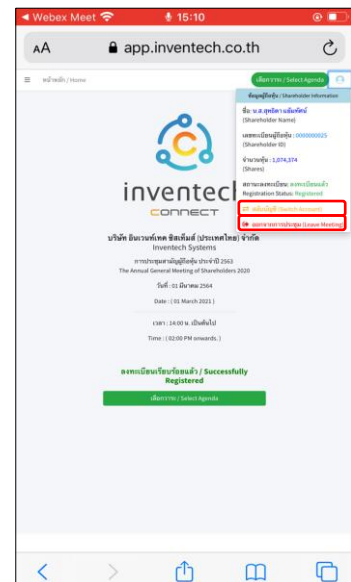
◀ Webex Meet 15:10

AA app.inventech.co.th

หน้าหลัก / Home

เลือกวาระ / Select Agenda

ข้อมูลผู้ถือหุ้น / Shareholder Information

ชื่อ : น.ส.สุทธิดา แย้มทัศน์
(Shareholder Name)

เลขทะเบียนผู้ถือหุ้น : 0000000025
(Shareholder ID)

จำนวนหุ้น : 1,074,374
(Shares)

สถานะลงทะเบียน : ลงทะเบียนแล้ว
Registration Status: Registered

เปลี่ยนบัญชี (Switch Account)

ออกจากการประชุม (Leave Meeting)

inventech
CONNECT

บริษัท อินเวนท์เทค ซิสเท็มส์ (ประเทศไทย) จำกัด
Inventech Systems

การประชุมสามัญผู้ถือหุ้น ประจำปี 2563
The Annual General Meeting of Shareholders 2020

วันที่ : 01 มีนาคม 2564

Date : ( 01 March 2021 )

เวลา : 14:00 น. เป็นต้นไป

Time : ( 02:00 PM onwards. )

ลงทะเบียนเรียบร้อยแล้ว / Successfully Registered

เลือกวาระ / Select Agenda